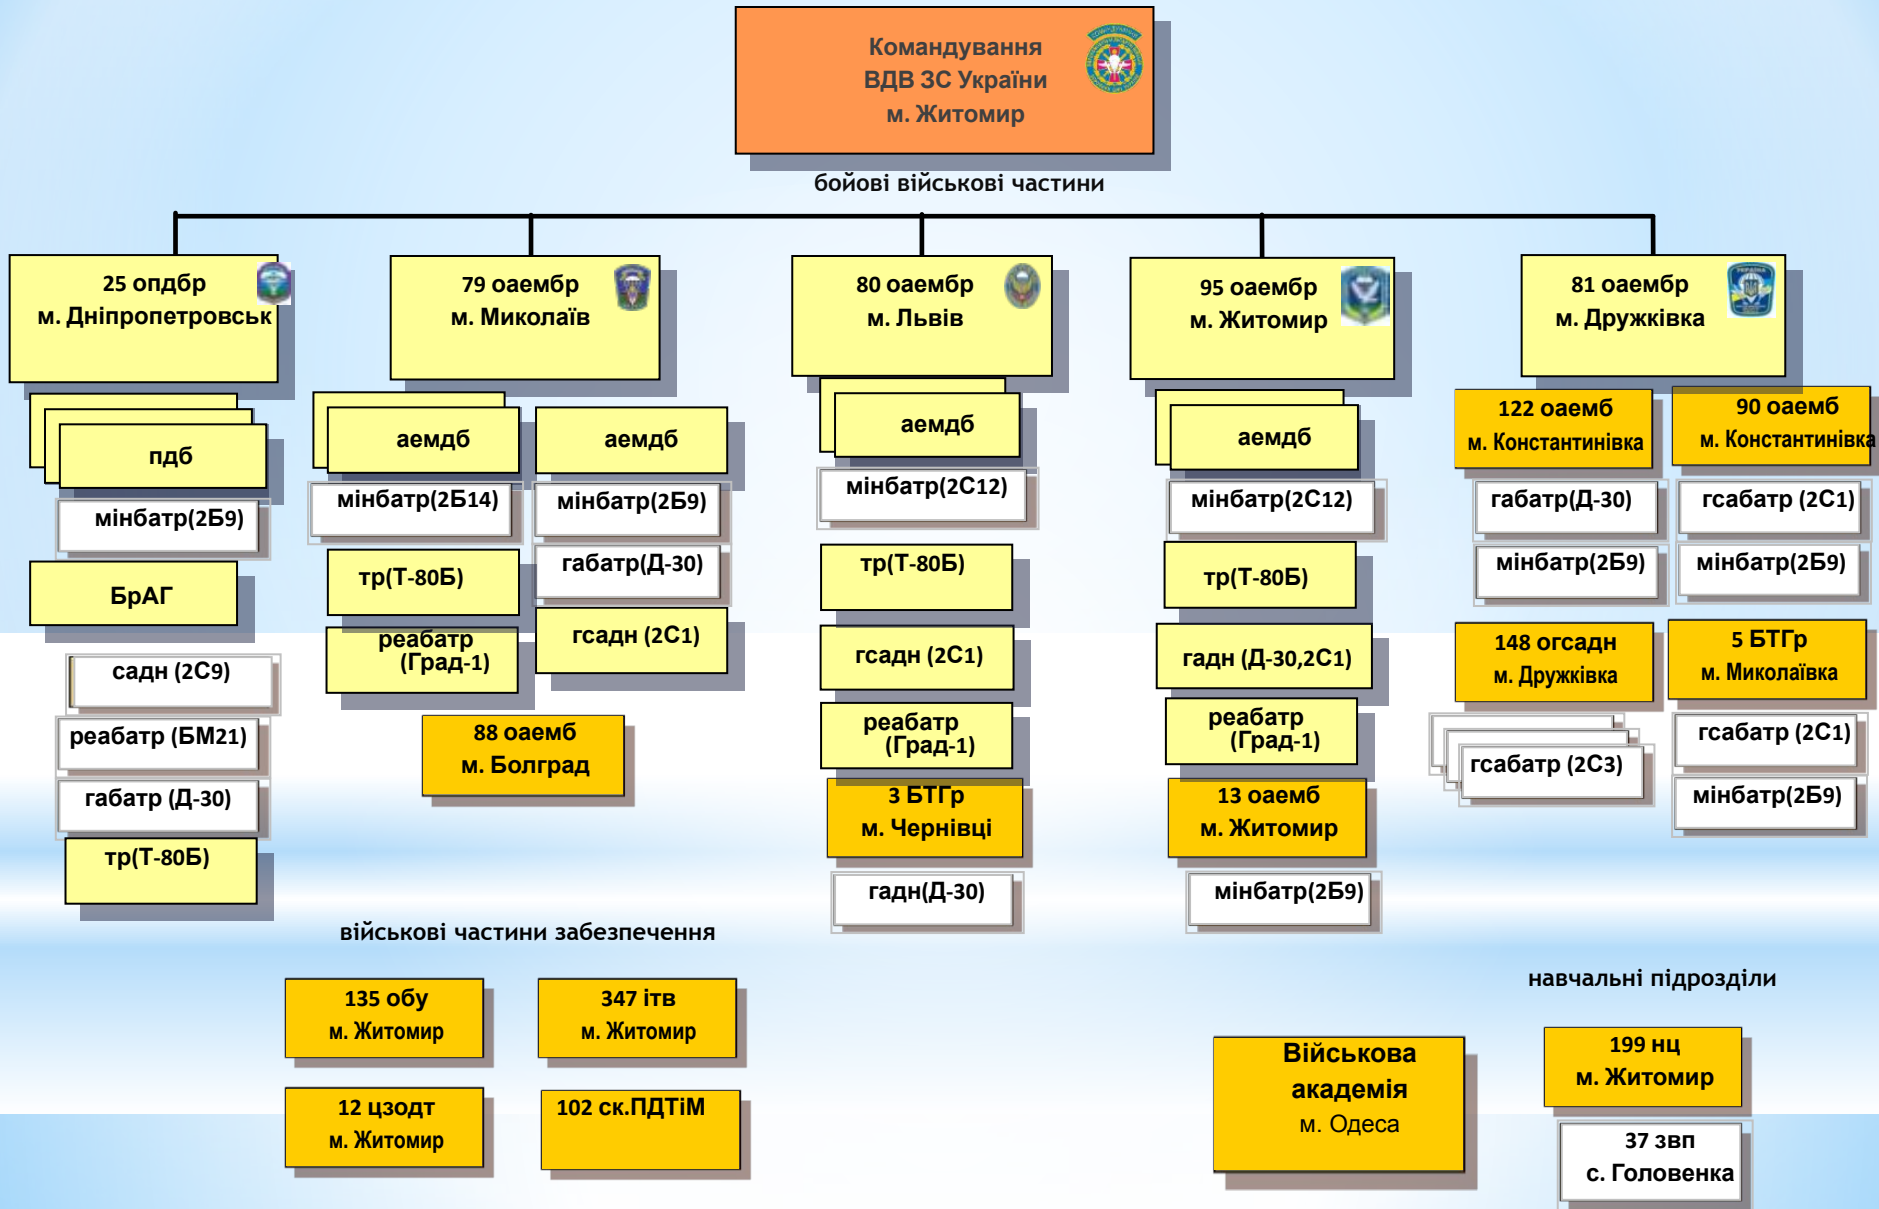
Командування
ВДВ ЗС України
м. Житомир

бойові військові частини

25 опдбр
м. Дніпропетровськ

пдб
мінбатр(2Б9)
БрАГ
садн (2С9)
реабатр (БМ21)
габатр (Д-30)
тр(Т-80Б)

79 оаембр
м. Миколаїв

аемдб
мінбатр(2Б14)
тр(Т-80Б)
реабатр (Град-1)
аемдб
мінбатр(2Б9)
габатр(Д-30)
гсадн (2С1)
88 оаемб
м. Болград

80 оаембр
м. Львів

аемдб
мінбатр(2С12)
тр(Т-80Б)
гсадн (2С1)
реабатр (Град-1)
3 БТГр
м. Чернівці
гадн(Д-30)

95 оаембр
м. Житомир

аемдб
мінбатр(2С12)
тр(Т-80Б)
гадн (Д-30,2С1)
реабатр (Град-1)
13 оаемб
м. Житомир
мінбатр(2Б9)

81 оаембр
м. Дружківка

122 оаемб
м. Константинівка
габатр(Д-30)
мінбатр(2Б9)
148 оргсадн
м. Дружківка
гсабатр (2С3)

90 оаемб
м. Константинівка
гсабатр (2С1)
мінбатр(2Б9)
5 БТГр
м. Миколаївка
гсабатр (2С1)
мінбатр(2Б9)

військові частини забезпечення

135 обу
м. Житомир

347 ітв
м. Житомир

12 цзодт
м. Житомир

102 ск.ПДТіМ

навчальні підрозділи

Військова академія
м. Одеса

199 нц
м. Житомир

37 звп
с. Головенка